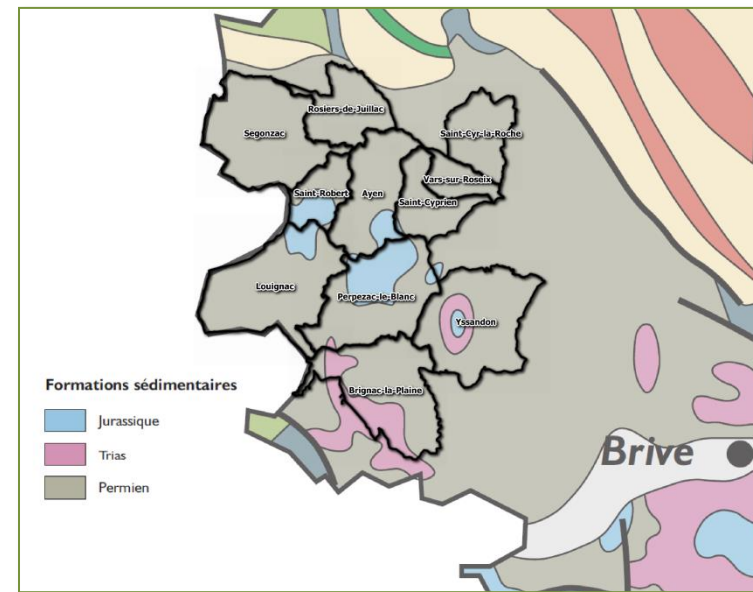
Rosiers-de-Juillac
Segonzac
Saint-Cyr-la-Roche
Saint-Robert
Ayen
Vars-sur-Roseix
Saint-Cyprien
Louignac
Perpezac-le-Blanc
Yssandon
Brignac-la-Plaine

Formations sédimentaires
Jurassique
Trias
Permien

Brive